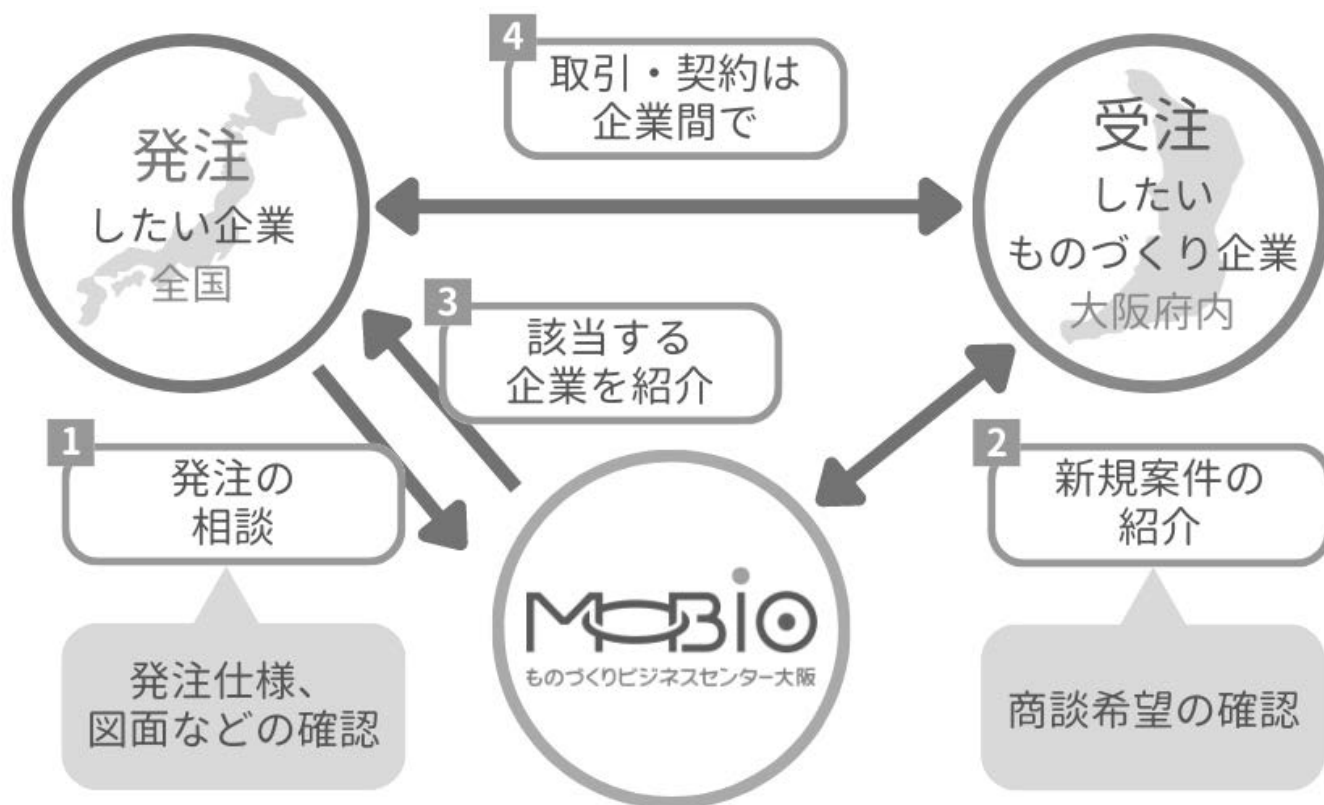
4 取引・契約は企業間で

発注
したい企業
全国

受注
したい
ものづくり企業
大阪府内

3 該当する企業を紹介

1 発注の相談

発注仕様、図面などの確認

MOBIO
ものづくりビジネスセンター大阪

2 新規案件の紹介

商談希望の確認